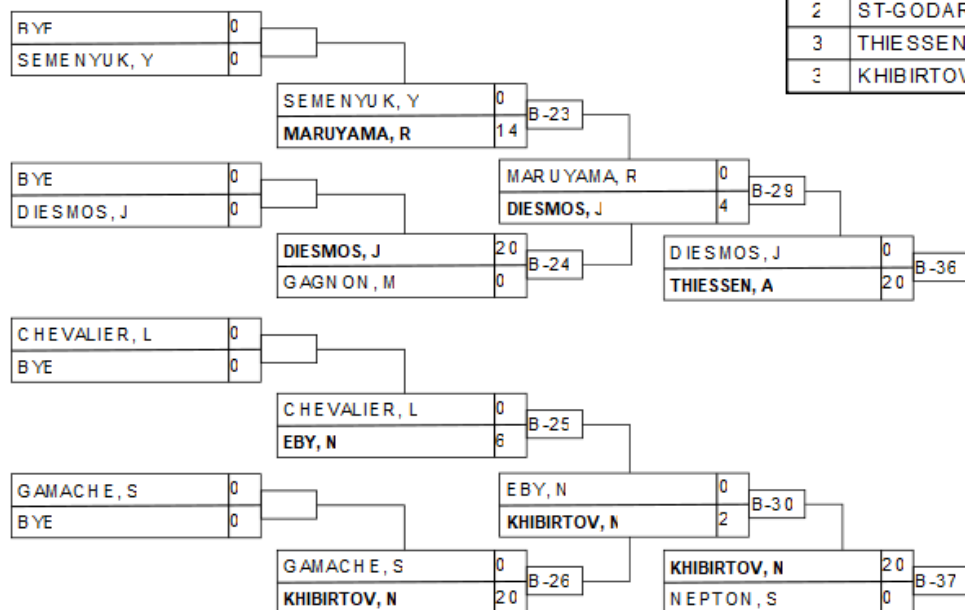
| 2 | ST-GODAR |
|---|---|
| 3 | THIESSEN |
| 3 | KHIBIRTOV |

BYE 0
SEMENYUK, Y 0

SEMENYUK, Y 0
MARUYAMA, R 14
B-23

BYE 0
DIESMOS, J 0

MARUYAMA, R 0
DIESMOS, J 4
B-29

DIESMOS, J 20
GAGNON, M 0
B-24

DIESMOS, J 0
THIESSEN, A 20
B-36

CHEVALIER, L 0
BYE 0

CHEVALIER, L 0
EBY, N 6
B-25

GAMACHE, S 0
BYE 0

EBY, N 0
KHIBIRTOV, N 2
B-30

GAMACHE, S 0
KHIBIRTOV, N 20
B-26

KHIBIRTOV, N 20
NEPTON, S 0
B-37